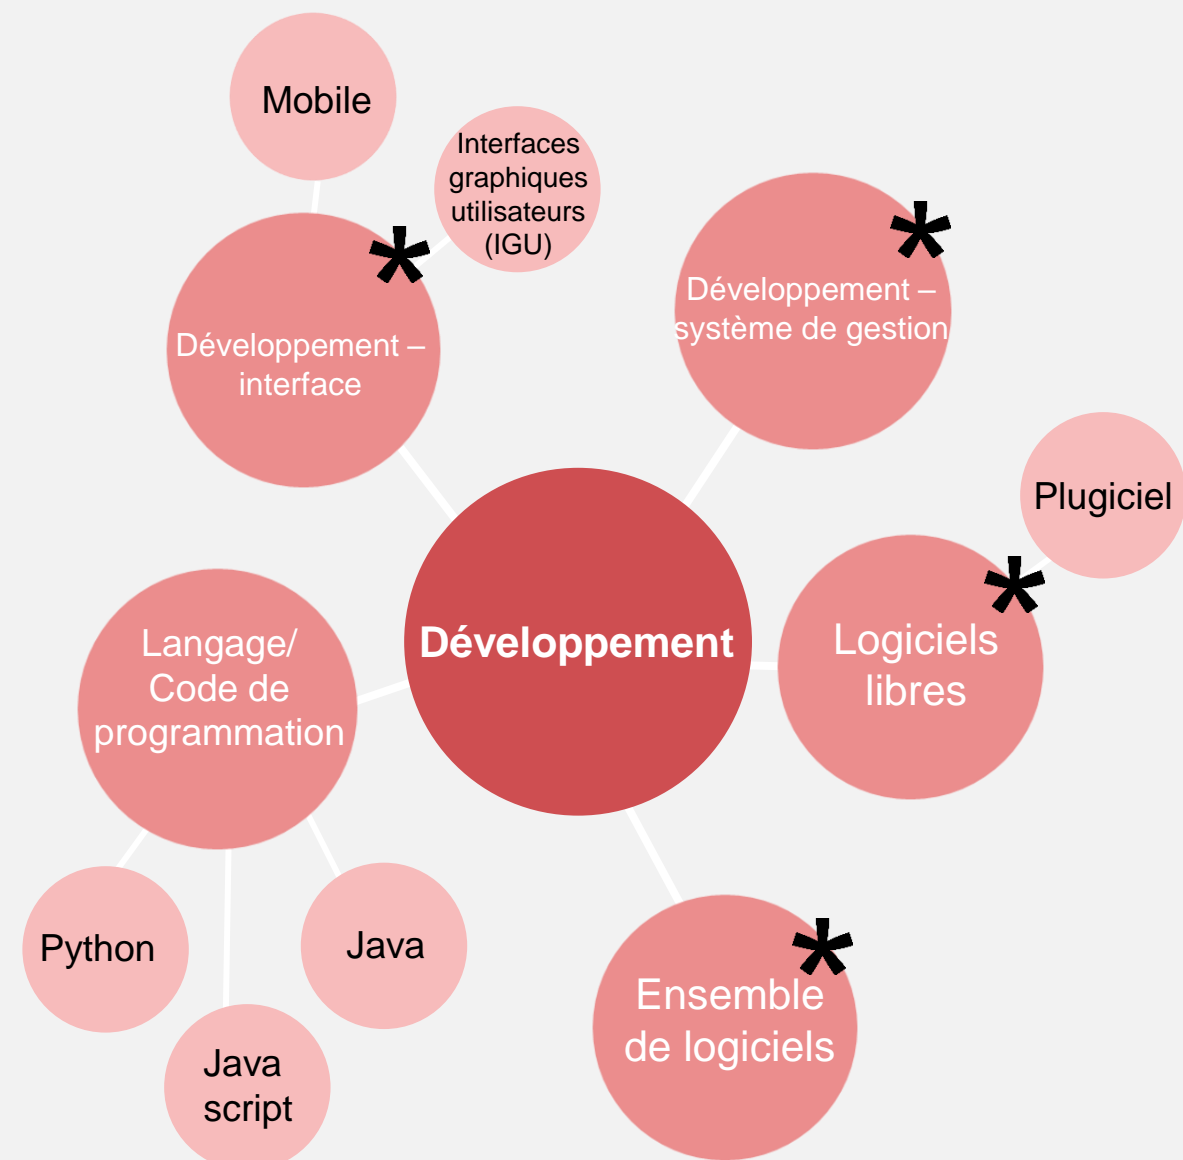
Mobile

Interfaces graphiques utilisateurs (IGU)

*
Développement – interface

*
Développement – système de gestion

Plugiciel

*
Logiciels libres

Développement

Langage/ Code de programmation

Python

Java

Java script

*
Ensemble de logiciels